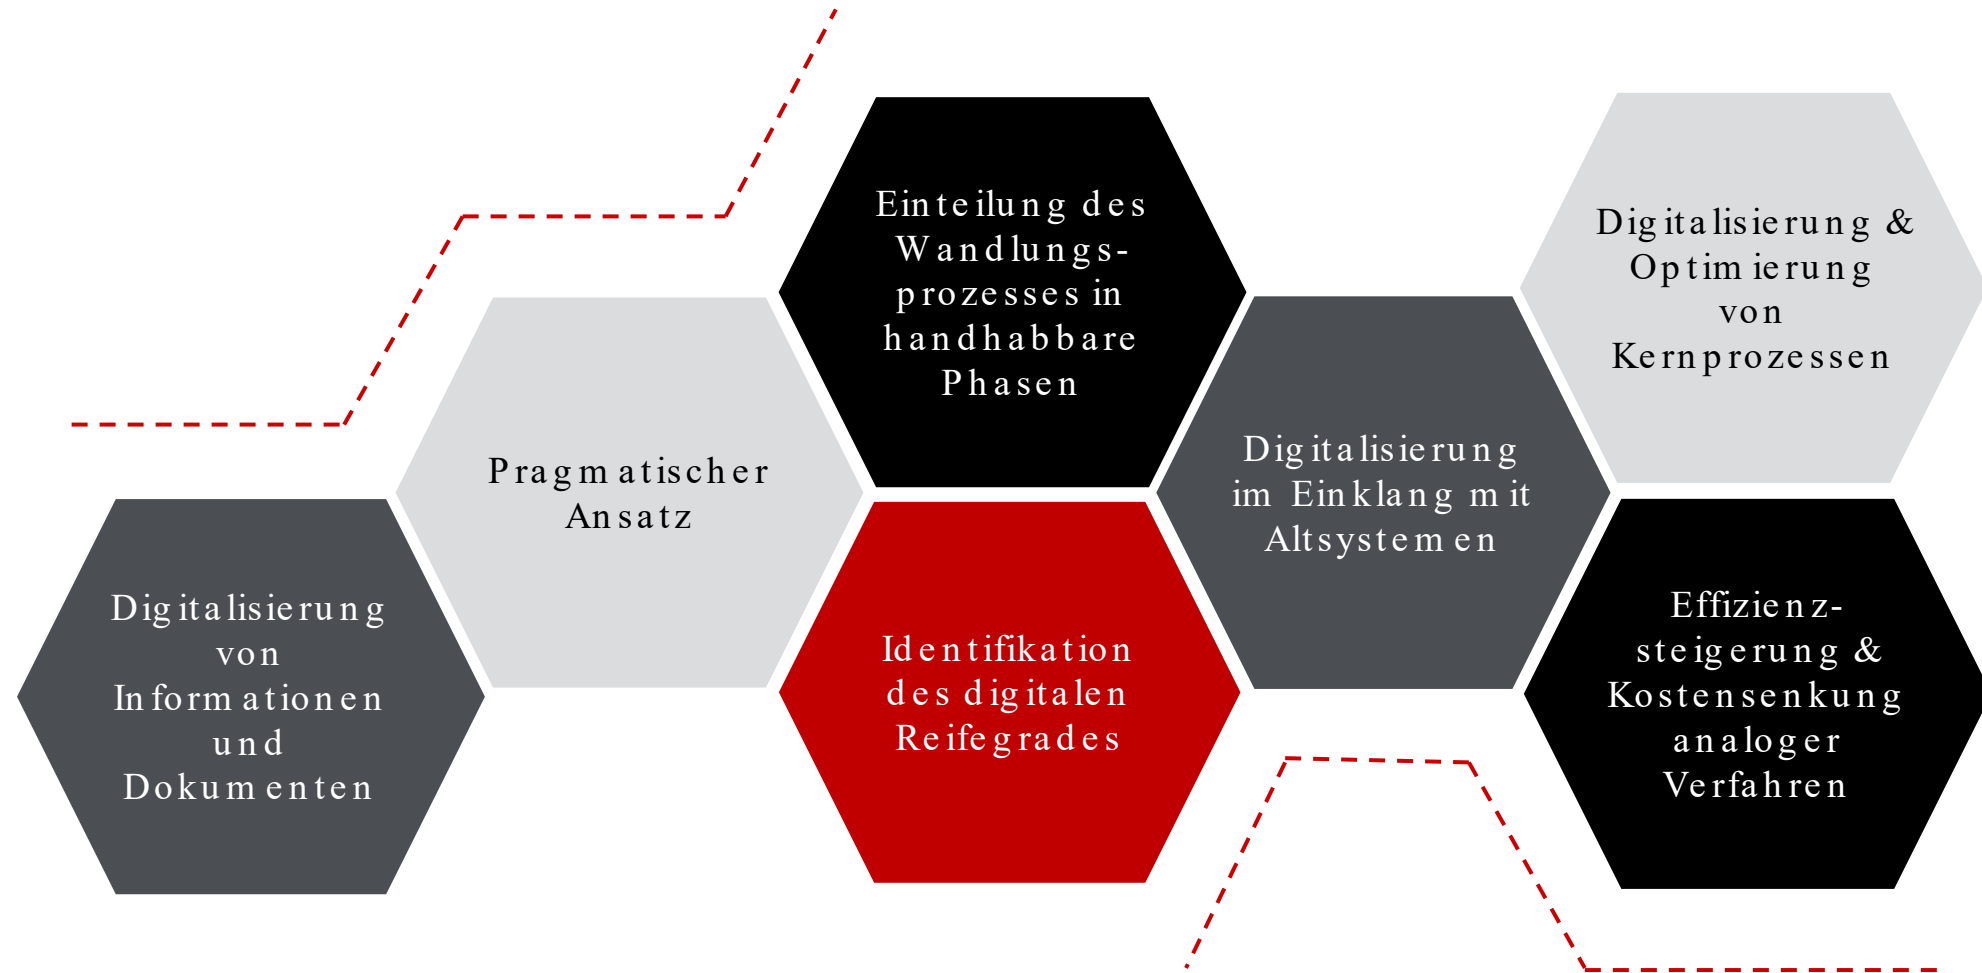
Digitalisierung von Informationen und Dokumenten

Pragmatischer Ansatz

Einteilung des Wandlungsprozesses in handhabbare Phasen

Identifikation des digitalen Reifegrades

Digitalisierung im Einklang mit Altsystemen

Digitalisierung & Optimierung von Kernprozessen

Effizienzsteigerung & Kostensenkung analoger Verfahren